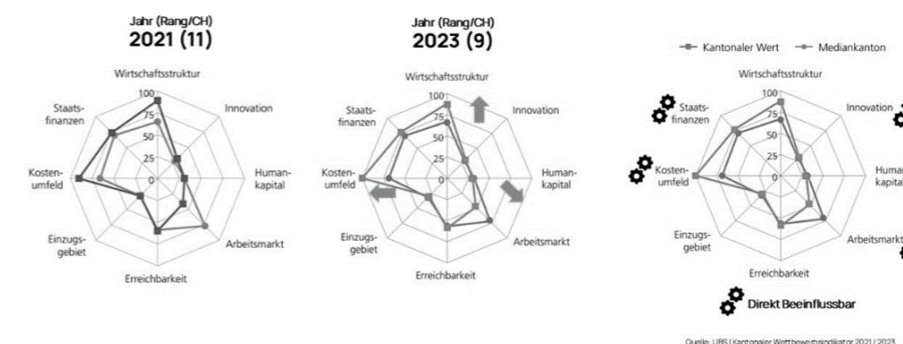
Jahr (Rang/CH)
2021 (11)

Wirtschaftsstruktur
100
75
50
25
0
Innovation
Humankapital
Arbeitsmarkt
Erreichbarkeit
Einzugsgebiet
Kostenumfeld
Staatsfinanzen

Jahr (Rang/CH)
2023 (9)

Wirtschaftsstruktur
100
75
50
25
0
Innovation
Humankapital
Arbeitsmarkt
Erreichbarkeit
Einzugsgebiet
Kostenumfeld
Staatsfinanzen

Kantonaler Wert
Mediankanton

Wirtschaftsstruktur
100
75
50
25
0
Innovation
Human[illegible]
kapita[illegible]
Arbeitsmarkt
Erreichbarkeit
Einzugsgebiet
Kostenumfeld
Staatsfinanzen

Direkt Beeinflussbar

Quelle: UBS | Kantonaler Wettbewerbsindikator 2021 / 2023